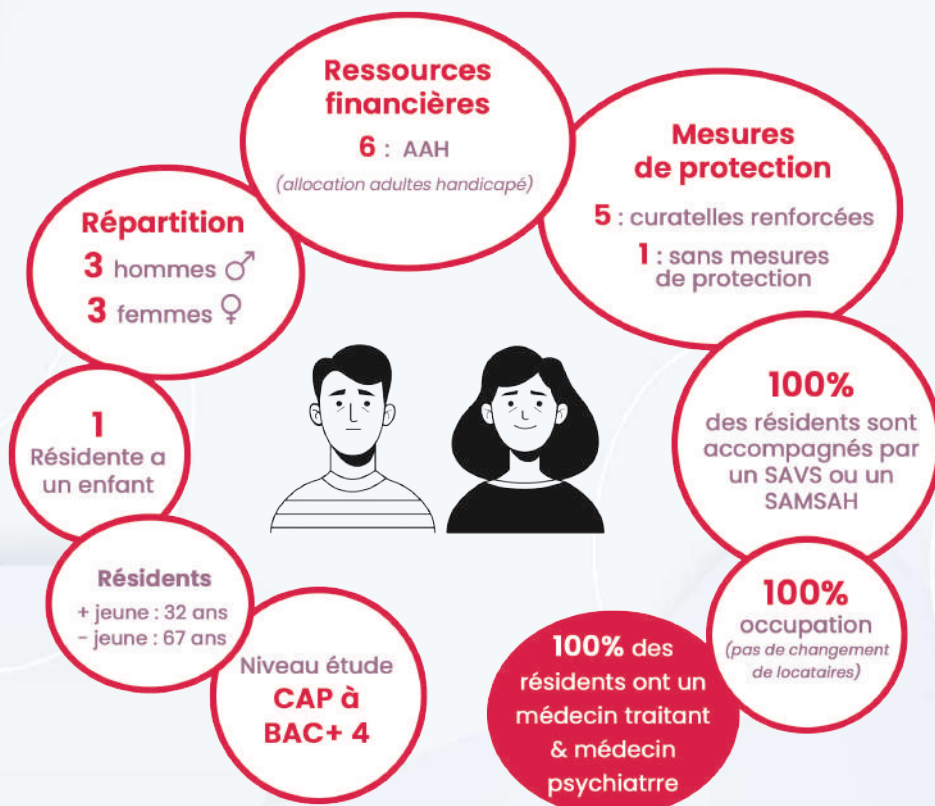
Ressources financières

6 : AAH

(allocation adultes handicapé)

Mesures de protection

5 : curatelles renforcées

1 : sans mesures de protection

Répartition

3 hommes ♂

3 femmes ♀

1

Résidente a un enfant

100%

des résidents sont accompagnés par un SAVS ou un SAMSAH

Résidents

+ jeune : 32 ans

- jeune : 67 ans

100%

occupation

(pas de changement de locataires)

Niveau étude

CAP à BAC+ 4

100% des résidents ont un médecin traitant & médecin psychiatre